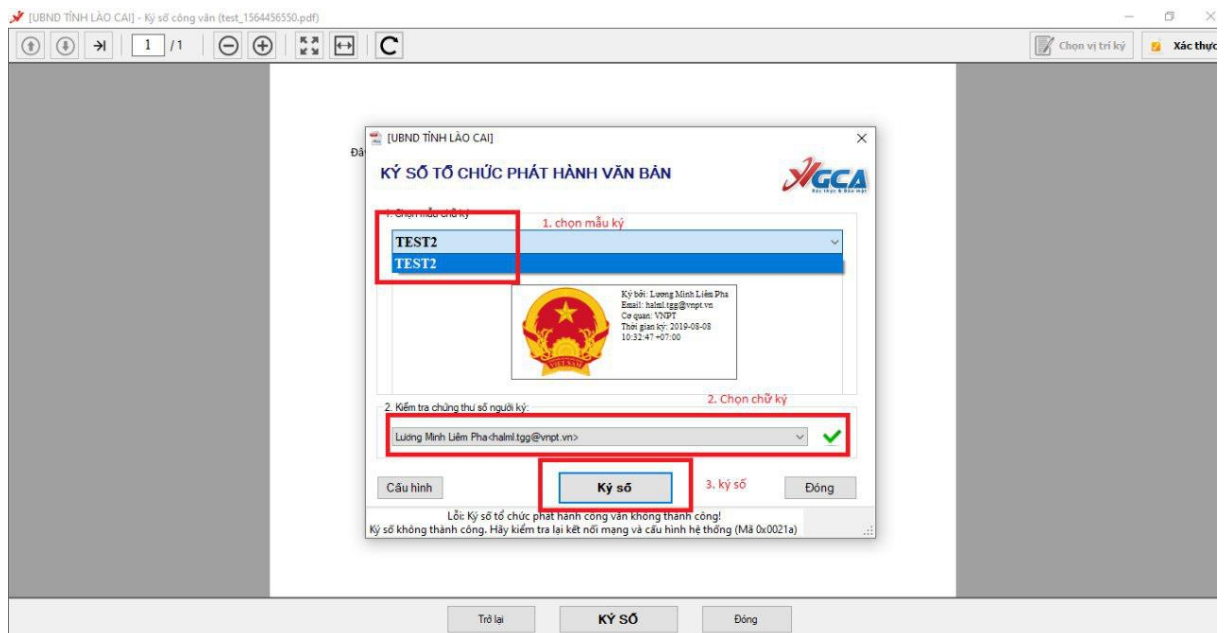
[UBND TỈNH LÀO CAI] - Ký số công văn (test_1564456550.pdf)

1 /1

Chọn vị trí ký

Xác thực

Đã

[UBND TỈNH LÀO CAI]

KÝ SỐ TỔ CHỨC PHÁT HÀNH VĂN BẢN

GCA

1. Chọn mẫu chữ ký

1. chọn mẫu ký

TEST2

TEST2

Ký bởi: Lương Minh Liêm Pha
Email: halml.tgg@vnpt.vn
Cơ quan: VNPT
Thời gian ký: 2019-08-08 10:32:47 +07:00

2. Kiểm tra chứng thư số người ký:

2. Chọn chữ ký

Lương Minh Liêm Pha<halml.tgg@vnpt.vn>

Cấu hình

Ký số

3. ký số

Đóng

Lỗi: Ký số tổ chức phát hành công văn không thành công!
Ký số không thành công. Hãy kiểm tra lại kết nối mạng và cấu hình hệ thống (Mã 0x0021a)

Trở lại

KÝ SỐ

Đóng